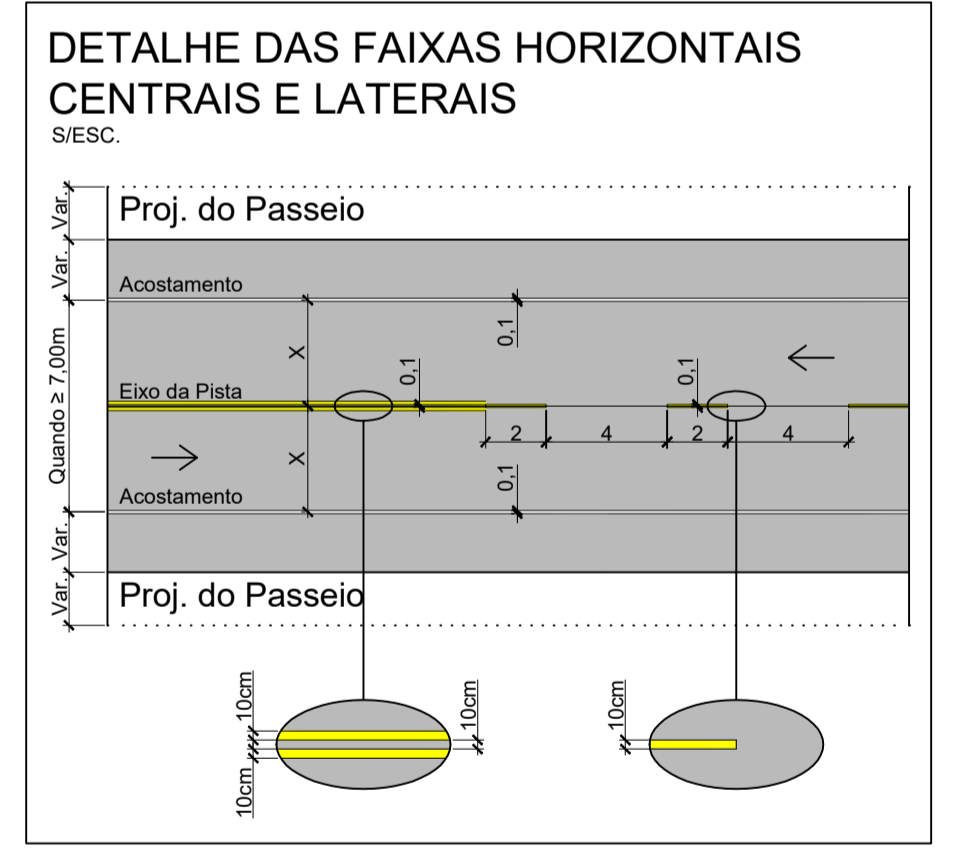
DETALHE DAS FAIXAS HORIZONTAIS CENTRAIS E LATERAIS
S/ESC.

Var.
Var.
Quando ≥ 7,00m
Var.
Var.

Proj. do Passeio
Acostamento
X
0,1
0,1
0,1
Eixo da Pista
X
2
4
2
4
0,1
Acostamento
Proj. do Passeio

10cm
10cm
10cm
10cm